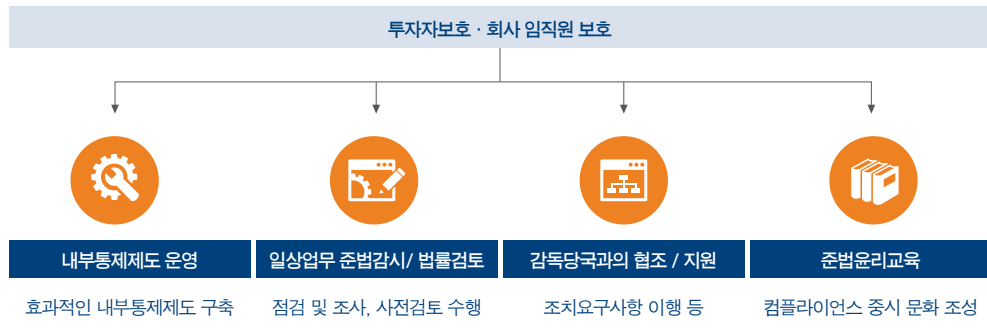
투자자보호 · 회사 임직원 보호

내부통제제도 운영

효과적인 내부통제제도 구축

일상업무 준법감시/ 법률검토

점검 및 조사, 사전검토 수행

감독당국과의 협조 / 지원

조치요구사항 이행 등

준법윤리교육

컴플라이언스 중시 문화 조성